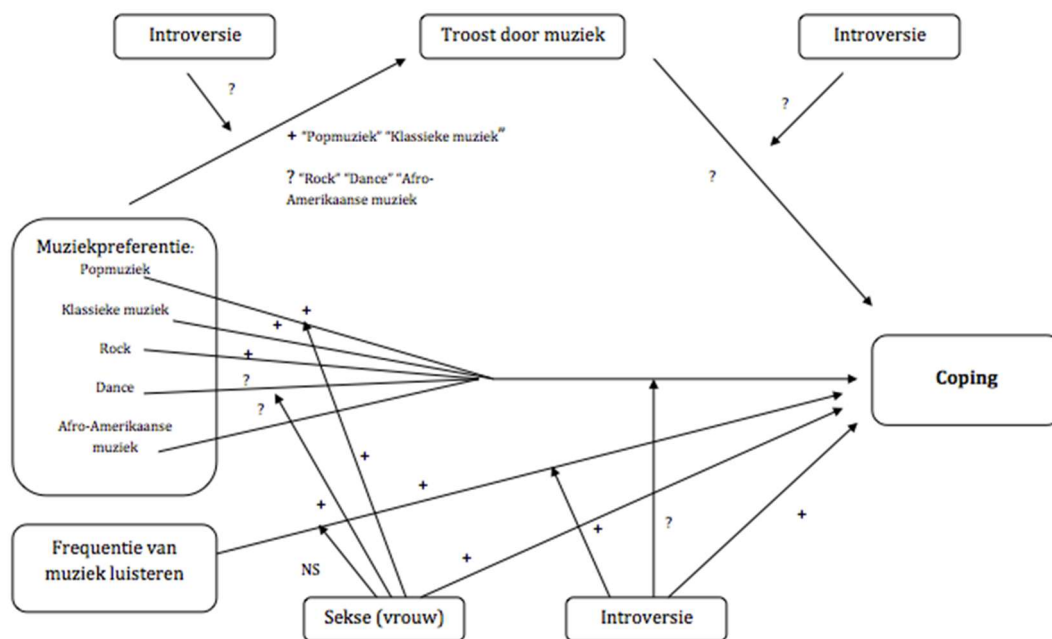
Introversie

Troost door muziek

Introversie

?

?

+ "Popmuziek" "Klassieke muziek"

? "Rock" "Dance" "Afro-Amerikaanse muziek"

?

Muziekpreferentie:
Popmuziek
Klassieke muziek
Rock
Dance
Afro-Amerikaanse muziek

+
+
+
?
?

Coping

+
+
+
+
+
?
+

Frequentie van muziek luisteren

NS

Sekse (vrouw)

Introversie